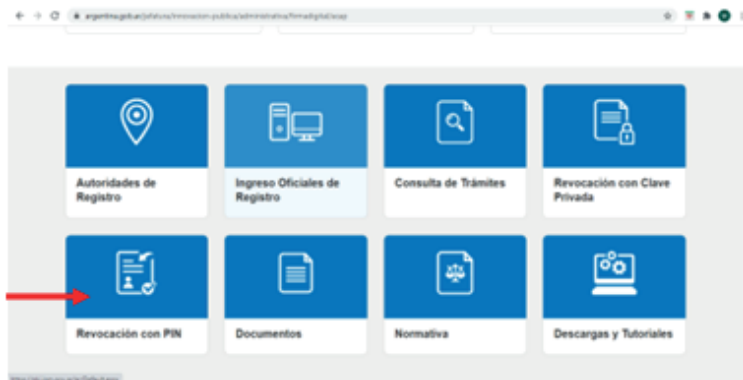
argentina.gob.ar/jefatura/innovacion-publica/administrativa/firmadigital/acap

Autoridades de Registro

Ingreso Oficiales de Registro

Consulta de Trámites

Revocación con Clave Privada

Revocación con PIN

Documentos

Normativa

Descargas y Tutoriales

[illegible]